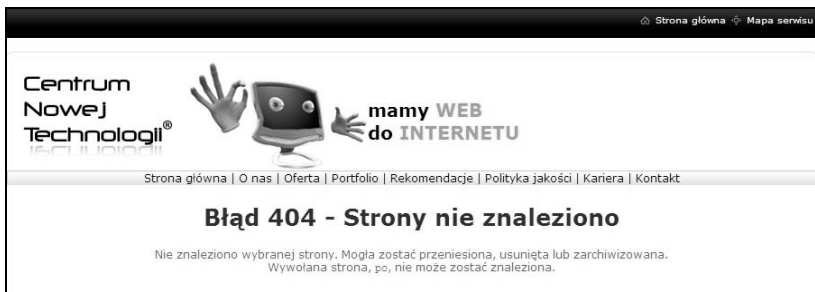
Strona główna Mapa serwisu

Centrum Nowej Technologii®

mamy WEB do INTERNETU

Strona główna | O nas | Oferta | Portfolio | Rekomendacje | Polityka jakości | Kariera | Kontakt

Błąd 404 - Strony nie znaleziono

Nie znaleziono wybranej strony. Mogła zostać przeniesiona, usunięta lub zarchiwizowana. Wywołana strona, po, nie może zostać znaleziona.